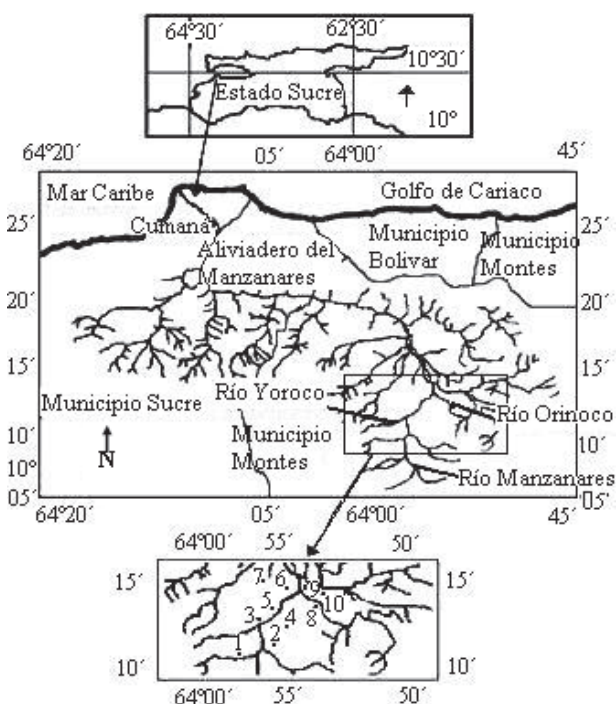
64°30′
62°30′
10°30′
Estado Sucre
10°

64°20′
05′
64°00′
45′
Mar Caribe
Golfo de Cariaco
25′
25′
Cumaná
Aliviadero del Manzanares
Municipio Bolivar
Municipio Montes
20′
20′
15′
15′
Río Yoroco
Municipio Sucre
Río Orinoco
10′
10′
N
Municipio Montes
10°
05′
Río Manzanares
05′
64°20′
05′
64°00′
45′

64°00′
55′
50′
15′
15′
7
6
9
5
10
3
4
8
2
1
10′
10′
64°00′
55′
50′